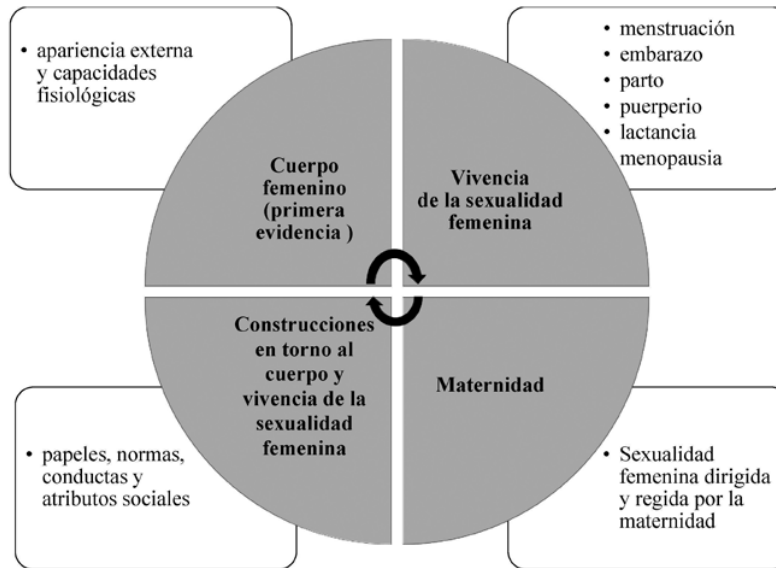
• apariencia externa y capacidades fisiológicas

• menstruación
• embarazo
• parto
• puerperio
• lactancia menopausia

Cuerpo femenino (primera evidencia )

Vivencia de la sexualidad femenina

Construcciones en torno al cuerpo y vivencia de la sexualidad femenina

Maternidad

• papeles, normas, conductas y atributos sociales

• Sexualidad femenina dirigida y regida por la maternidad